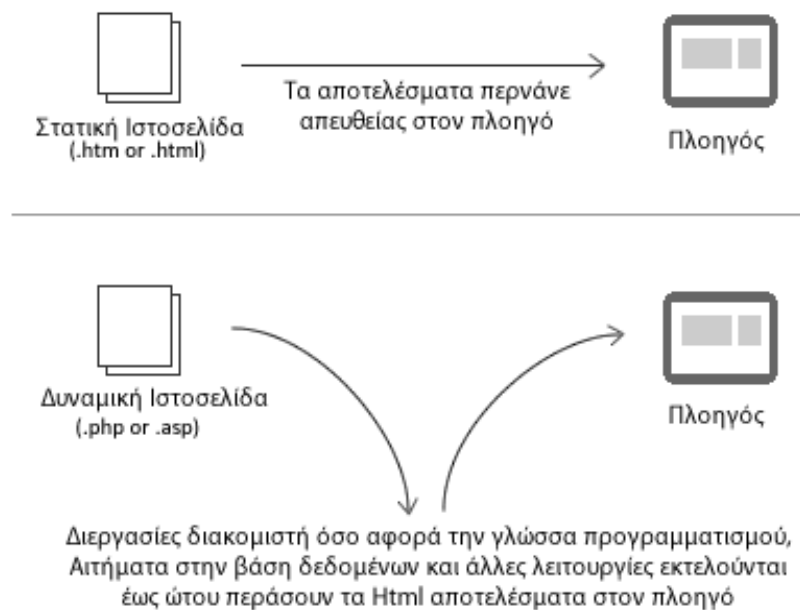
Στατική Ιστοσελίδα
(.htm or .html)

Τα αποτελέσματα περνάνε απευθείας στον πλοηγό

Πλοηγός

Δυναμική Ιστοσελίδα
(.php or .asp)

Πλοηγός

Διεργασίες διακομιστή όσο αφορά την γλώσσα προγραμματισμού, Αιτήματα στην βάση δεδομένων και άλλες λειτουργίες εκτελούνται έως ώτου περάσουν τα Html αποτελέσματα στον πλοηγό